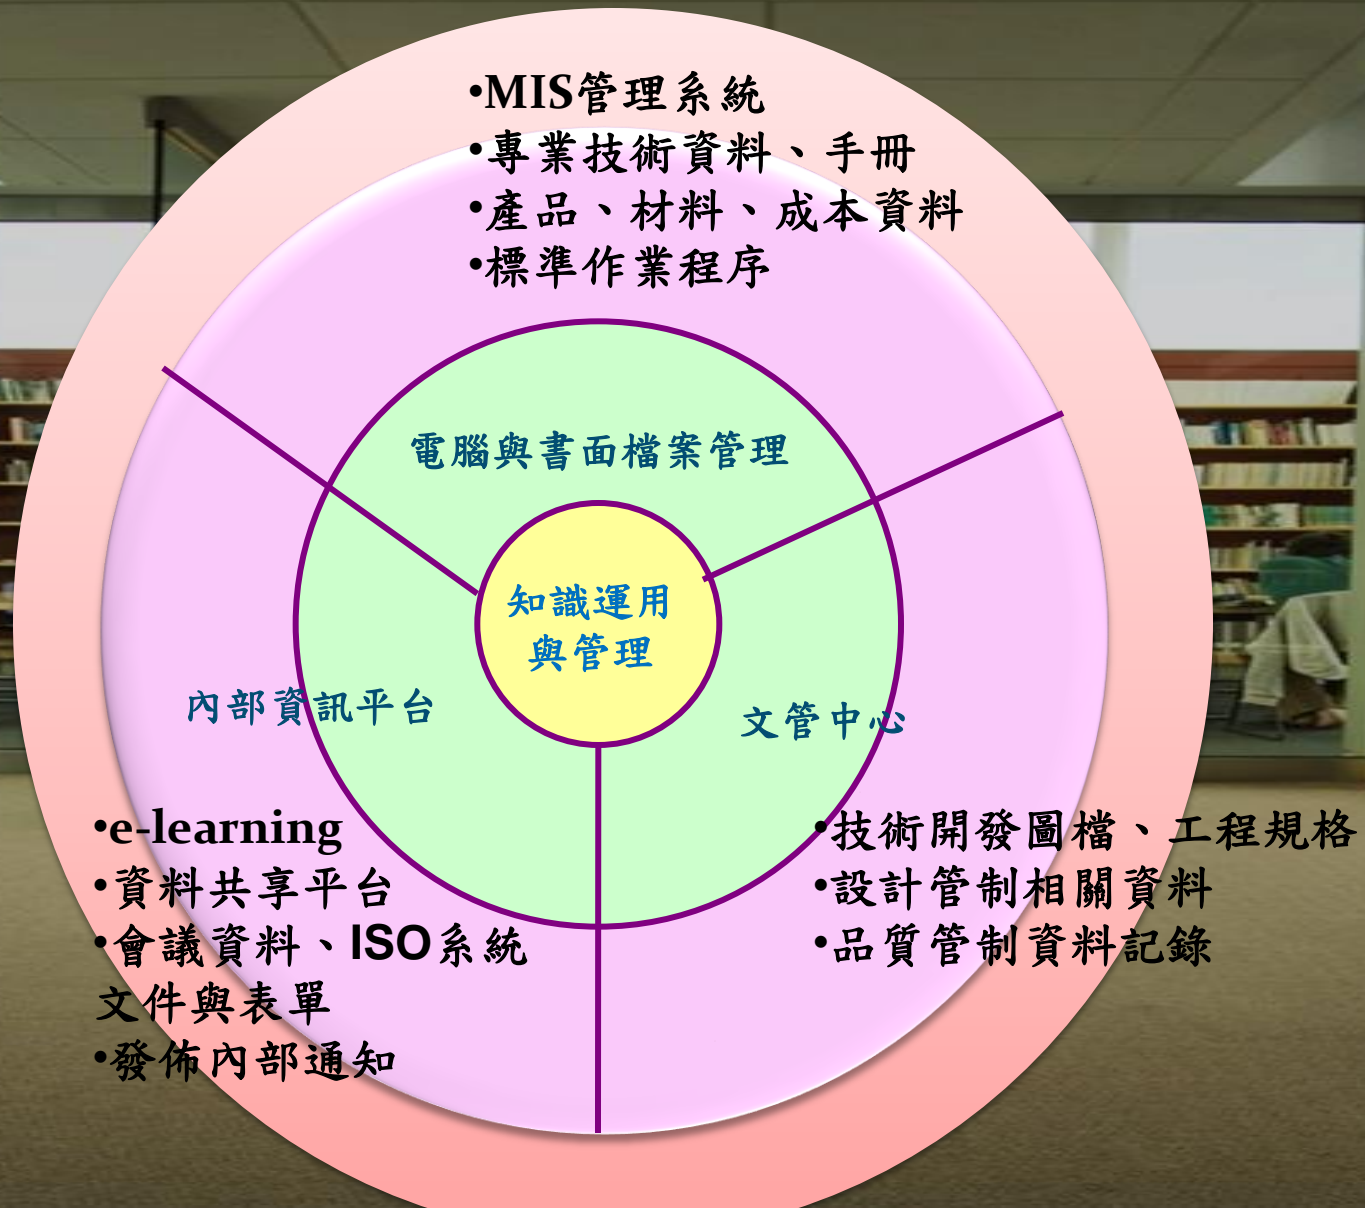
•MIS管理系統
•專業技術資料、手冊
•產品、材料、成本資料
•標準作業程序

電腦與書面檔案管理

知識運用與管理

內部資訊平台

文管中心

•e-learning
•資料共享平台
•會議資料、ISO系統文件與表單
•發佈內部通知

•技術開發圖檔、工程規格
•設計管制相關資料
•品質管制資料記錄